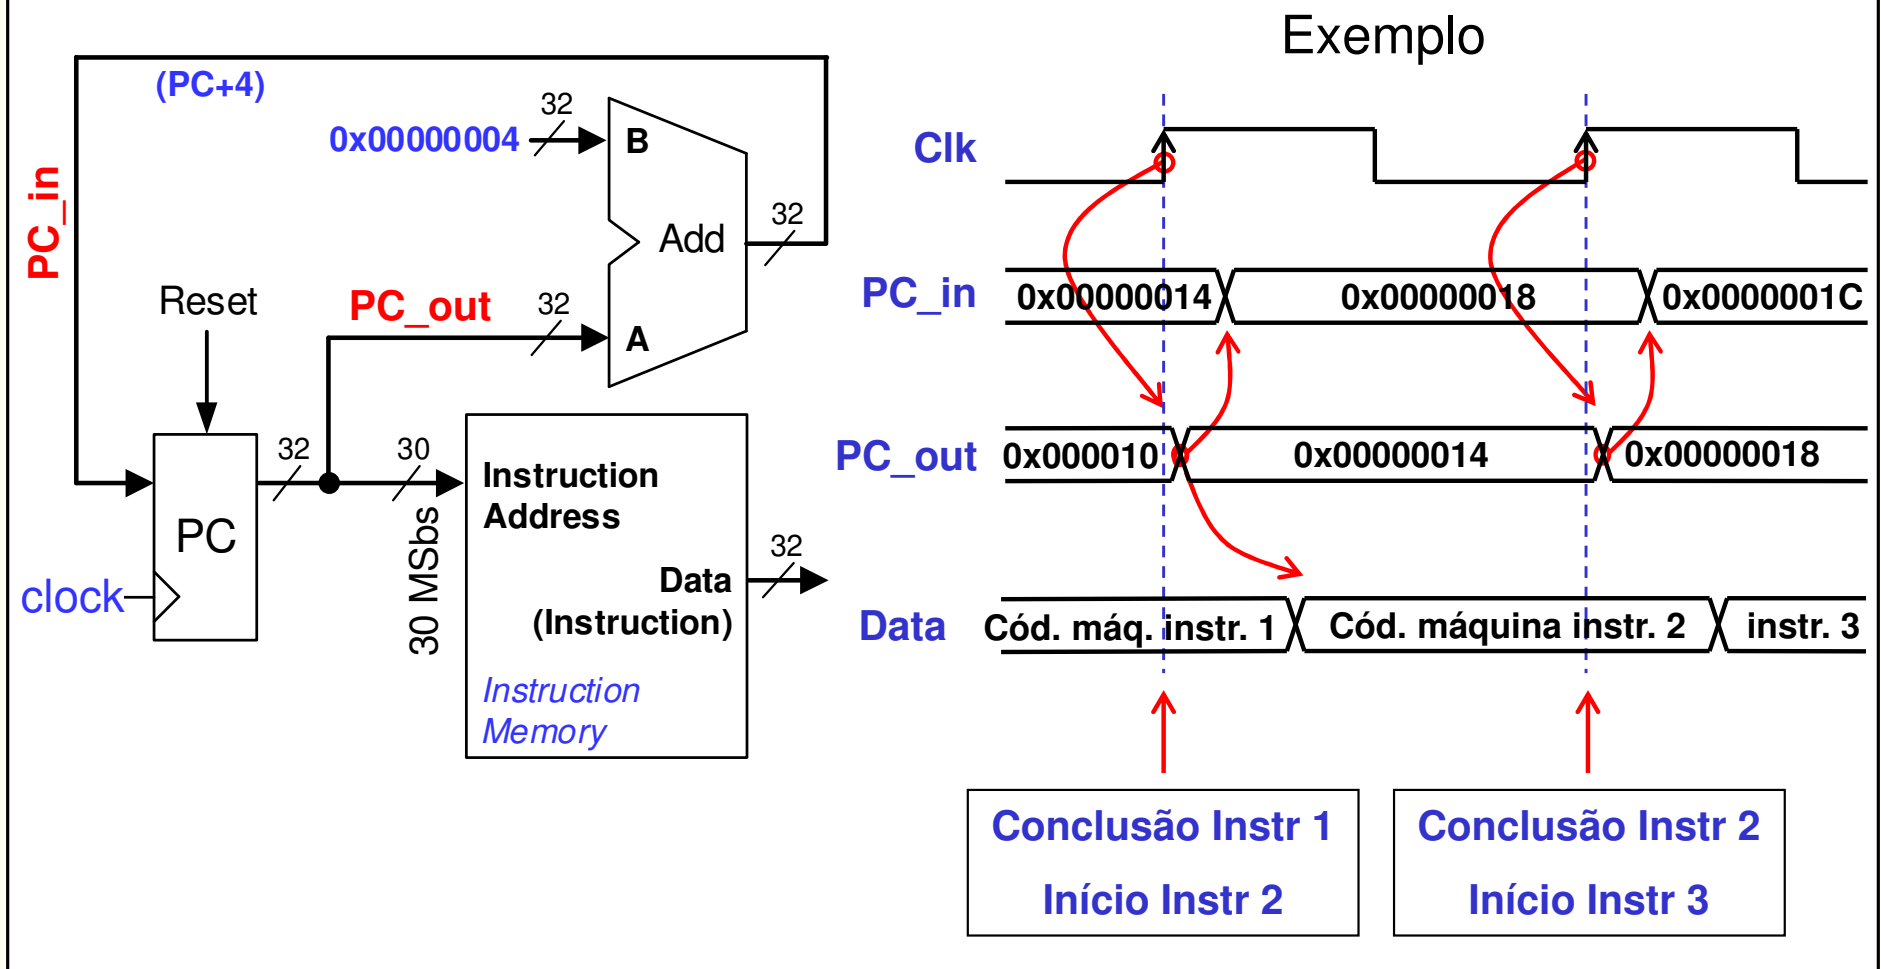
Exemplo

(PC+4)

PC_in

0x00000004

32

B

Add

32

Reset

PC_out

32

A

PC

32

30

clock

30 MSbs

Instruction Address

Data (Instruction)

32

Instruction Memory

Clk

PC_in

0x00000014

0x00000018

0x0000001C

PC_out

0x000010

0x00000014

0x00000018

Data

Cód. máq. instr. 1

Cód. máquina instr. 2

instr. 3

Conclusão Instr 1
Início Instr 2

Conclusão Instr 2
Início Instr 3